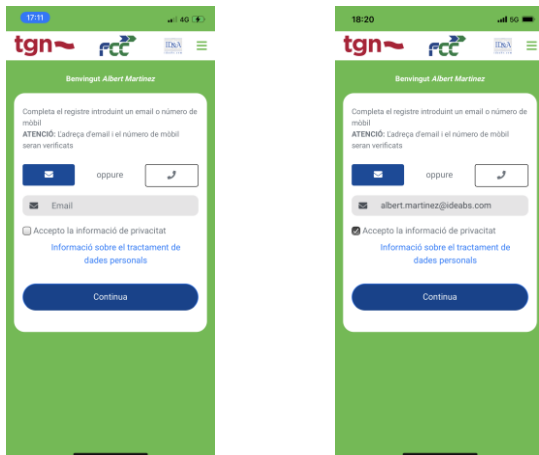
17:11
4G
tgn
FCC
IDeA
Benvingut Albert Martinez
Completa el registre introduint un email o número de mòbil
ATENCIÓ: L'adreça d'email i el número de mòbil seran verificats
oppure
Email
Accepto la informació de privacitat
Informació sobre el tractament de dades personals
Continua

18:20
5G
tgn
FCC
IDeA
Benvingut Albert Martinez
Completa el registre introduint un email o número de mòbil
ATENCIÓ: L'adreça d'email i el número de mòbil seran verificats
oppure
albert.martinez@ideabs.com
Accepto la informació de privacitat
Informació sobre el tractament de dades personals
Continua